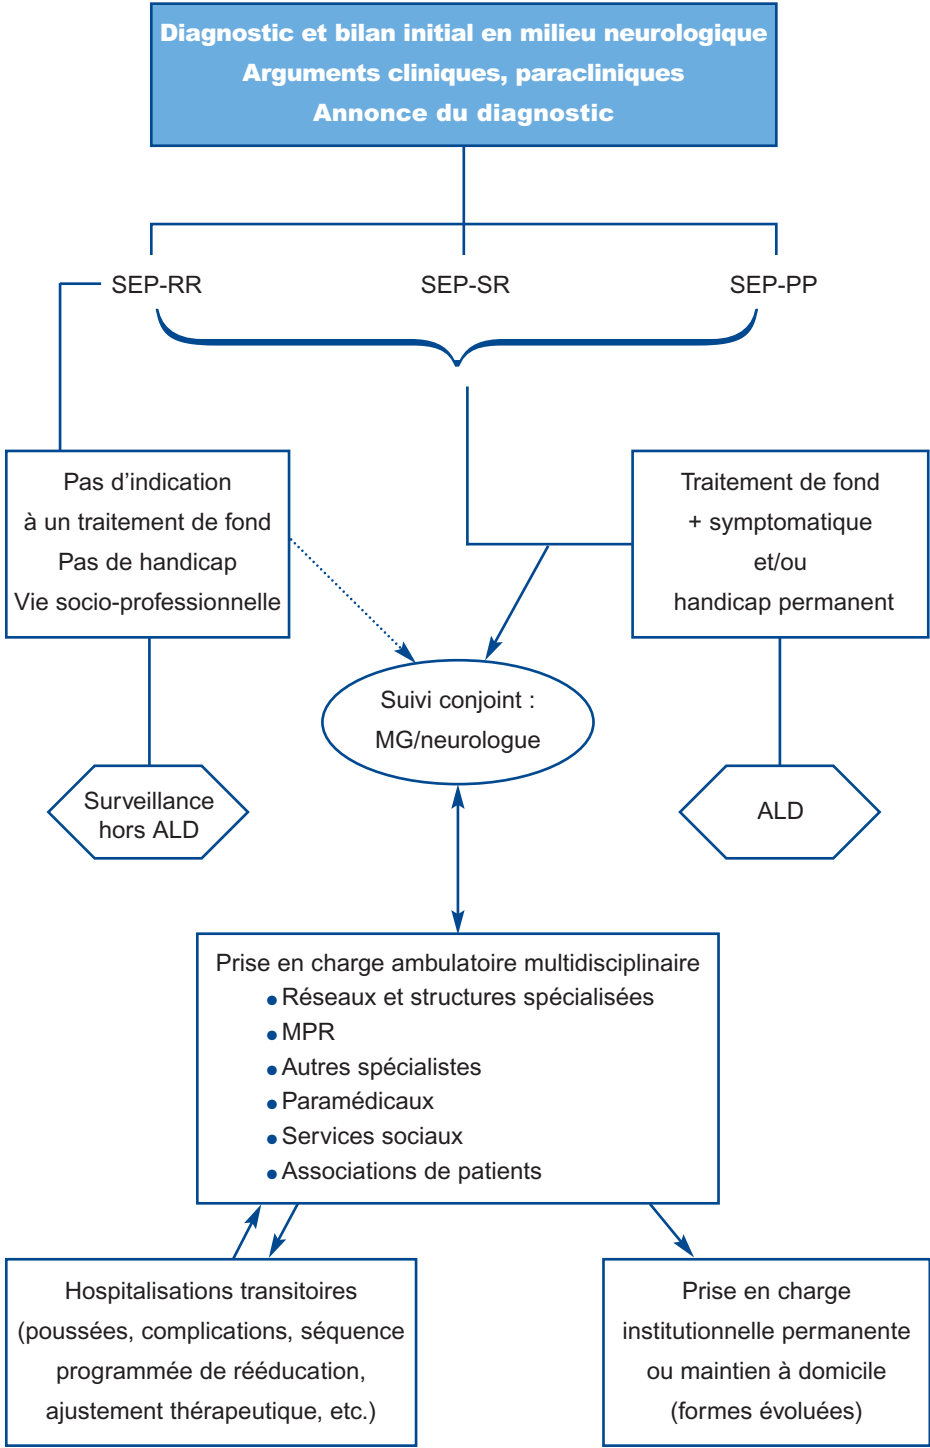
Diagnostic et bilan initial en milieu neurologique
Arguments cliniques, paracliniques
Annonce du diagnostic

SEP-RR
SEP-SR
SEP-PP

Pas d'indication
à un traitement de fond
Pas de handicap
Vie socio-professionnelle

Traitement de fond
+ symptomatique
et/ou
handicap permanent

Suivi conjoint :
MG/neurologue

Surveillance
hors ALD

ALD

Prise en charge ambulatoire multidisciplinaire
• Réseaux et structures spécialisées
• MPR
• Autres spécialistes
• Paramédicaux
• Services sociaux
• Associations de patients

Hospitalisations transitoires
(poussées, complications, séquence programmée de rééducation, ajustement thérapeutique, etc.)

Prise en charge
institutionnelle permanente
ou maintien à domicile
(formes évoluées)